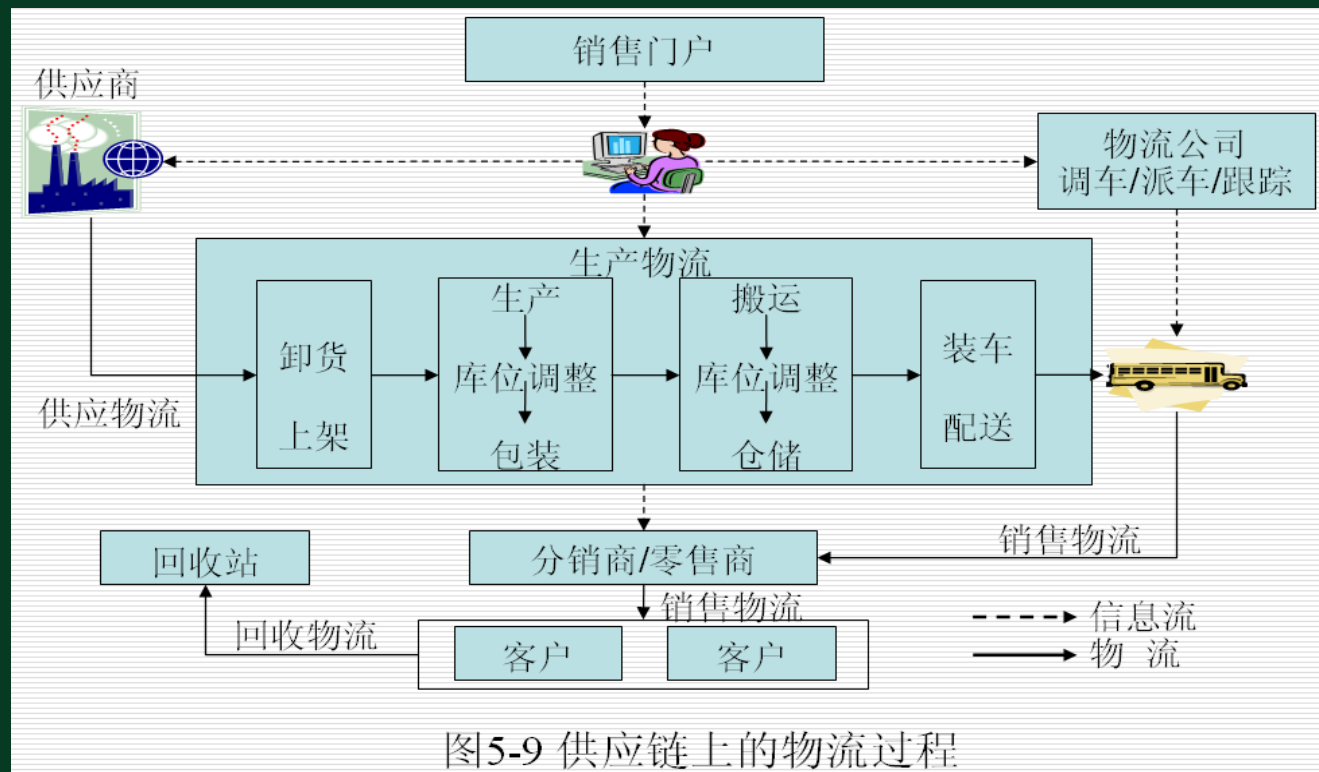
销售门户

供应商

物流公司
调车/派车/跟踪

生产物流

卸货
上架

生产
库位调整
包装

搬运
库位调整
仓储

装车
配送

供应物流

销售物流

回收站

分销商/零售商

销售物流

回收物流

客户

客户

信息流
物 流

图5-9 供应链上的物流过程